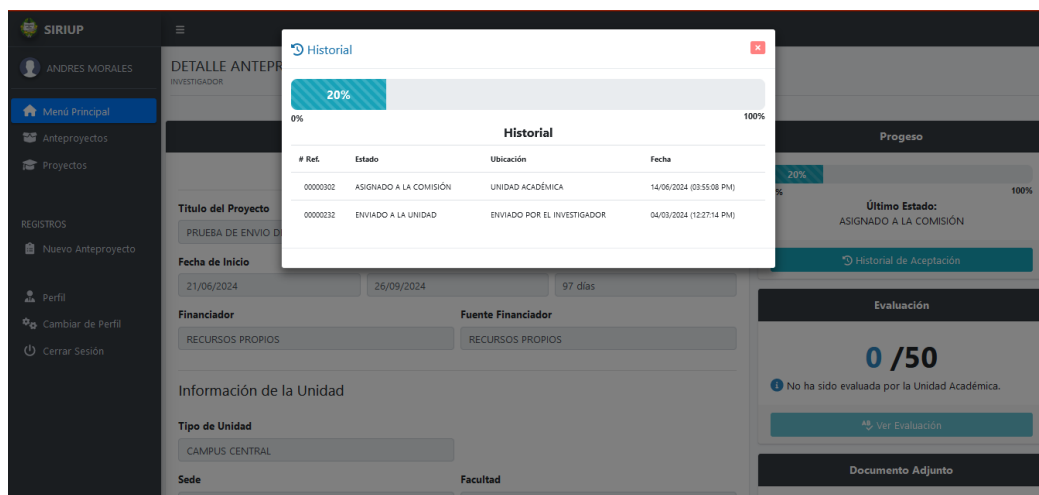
SIRIUP

ANDRES MORALES

Menú Principal
Anteproyectos
Proyectos

REGISTROS
Nuevo Anteproyecto

Perfil
Cambiar de Perfil
Cerrar Sesión

DETALLE ANTEPR
INVESTIGADOR

Historial

20%
0%
100%

Historial

| # Ref. | Estado | Ubicación | Fecha |
|---|---|---|---|
| 00000302 | ASIGNADO A LA COMISIÓN | UNIDAD ACADÉMICA | 14/06/2024 (03:55:08 PM) |
| 00000232 | ENVIADO A LA UNIDAD | ENVIADO POR EL INVESTIGADOR | 04/03/2024 (12:27:14 PM) |

Titulo del Proyecto
PRUEBA DE ENVIO D

Fecha de Inicio
21/06/2024
26/09/2024
97 días

Financiador
RECURSOS PROPIOS

Fuente Financiador
RECURSOS PROPIOS

Información de la Unidad

Tipo de Unidad
CAMPUS CENTRAL

Sede
Facultad

Progeso
20%
%
100%
Último Estado:
ASIGNADO A LA COMISIÓN
Historial de Aceptación

Evaluación
0 /50
No ha sido evaluada por la Unidad Académica.
Ver Evaluación

Documento Adjunto